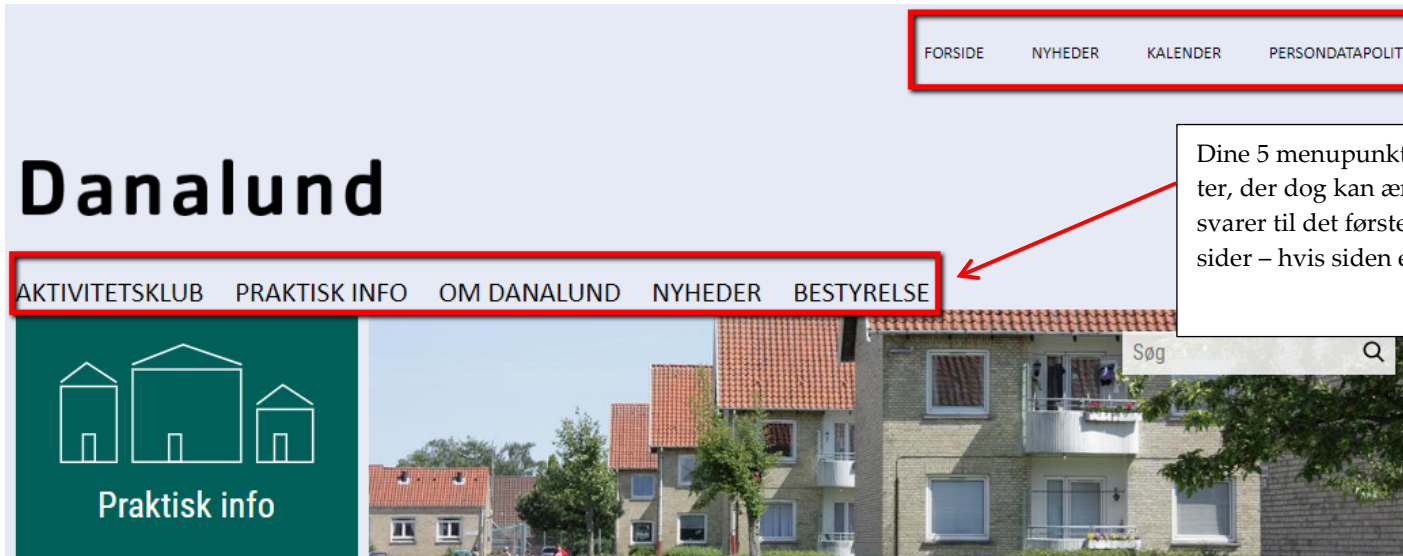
FORSIDE NYHEDER KALENDER PERSONDATAPOLIT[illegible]

Danalund

Dine 5 menupunkt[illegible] ter, der dog kan æ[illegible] svarer til det først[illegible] sider – hvis siden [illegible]

AKTIVITETSKLUB PRAKTISK INFO OM DANALUND NYHEDER BESTYRELSE

Søg

Praktisk info